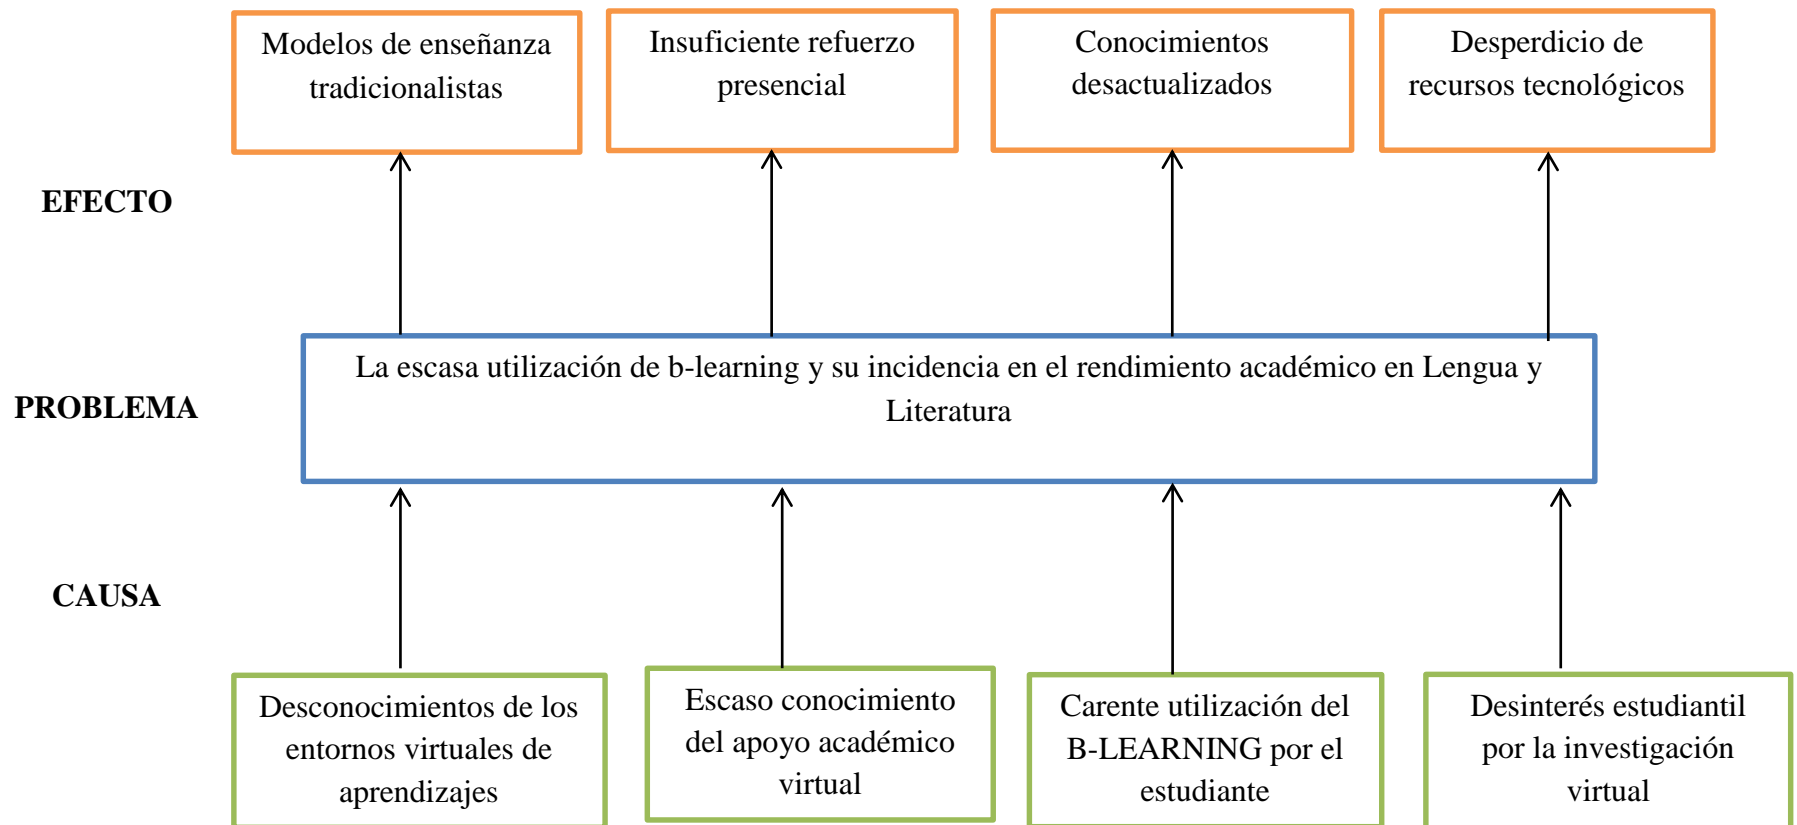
Modelos de enseñanza tradicionalistas

Insuficiente refuerzo presencial

Conocimientos desactualizados

Desperdicio de recursos tecnológicos

EFECTO

PROBLEMA

La escasa utilización de b-learning y su incidencia en el rendimiento académico en Lengua y Literatura

CAUSA

Desconocimientos de los entornos virtuales de aprendizajes

Escaso conocimiento del apoyo académico virtual

Carente utilización del B-LEARNING por el estudiante

Desinterés estudiantil por la investigación virtual